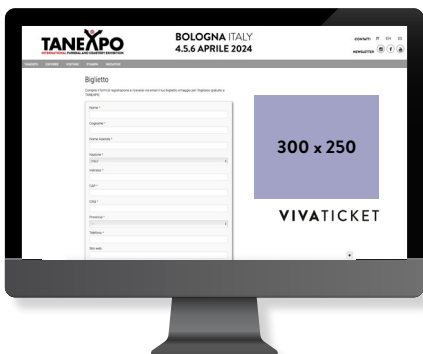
TANEXPO
INTERNATIONAL FUNERAL AND CEMETERY EXHIBITION

BOLOGNA ITALY
4.5.6 APRILE 2024

CONTATTI IT EN ES
NEWSLETTER

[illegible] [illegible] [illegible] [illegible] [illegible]

Biglietto

Compila il form di registrazione e riceverai via email il tuo biglietto omaggio per l'ingresso gratuito a TANEXPO.

Nome *

Cognome *

Ragione Sociale *

Nazione *
ITALY

Indirizzo *

CAP *

Città *

Provincia *

Telefono *

Sito web

300 x 250

VIVATICKET